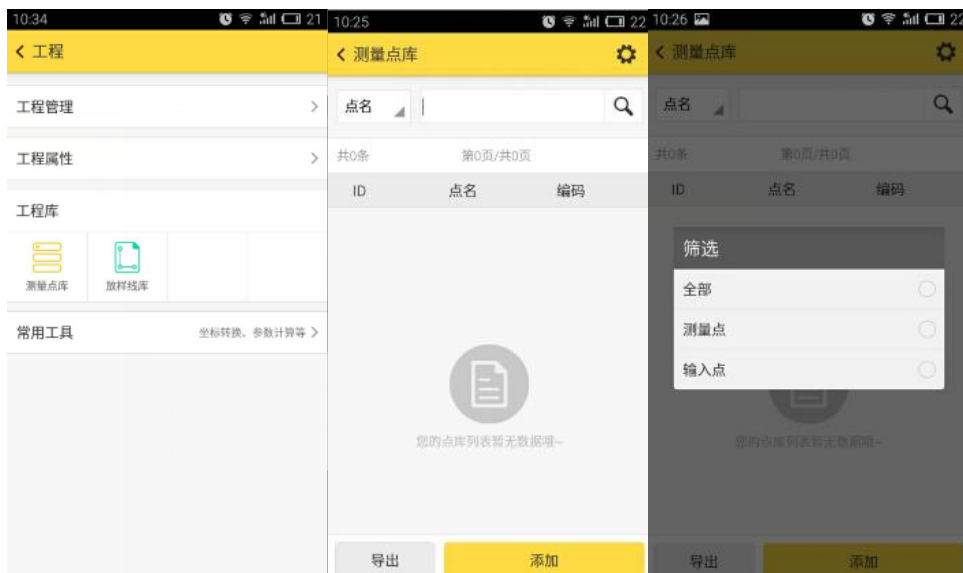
10:34 21
< 工程

工程管理 >

工程属性 >

工程库

测量点库
放样线库

常用工具 坐标转换、参数计算等 >

10:25 22
< 测量点库

点名

共0条 第0页/共0页

| ID | 点名 | 编码 |
|---|---|---|

您的点库列表暂无数据哦~

导出 添加

10:26 22
< 测量点库

点名

共0条 第0页/共0页

| ID | 点名 | 编码 |
|---|---|---|

筛选
全部
测量点
输入点

您的点库列表暂无数据哦~

导出 添加